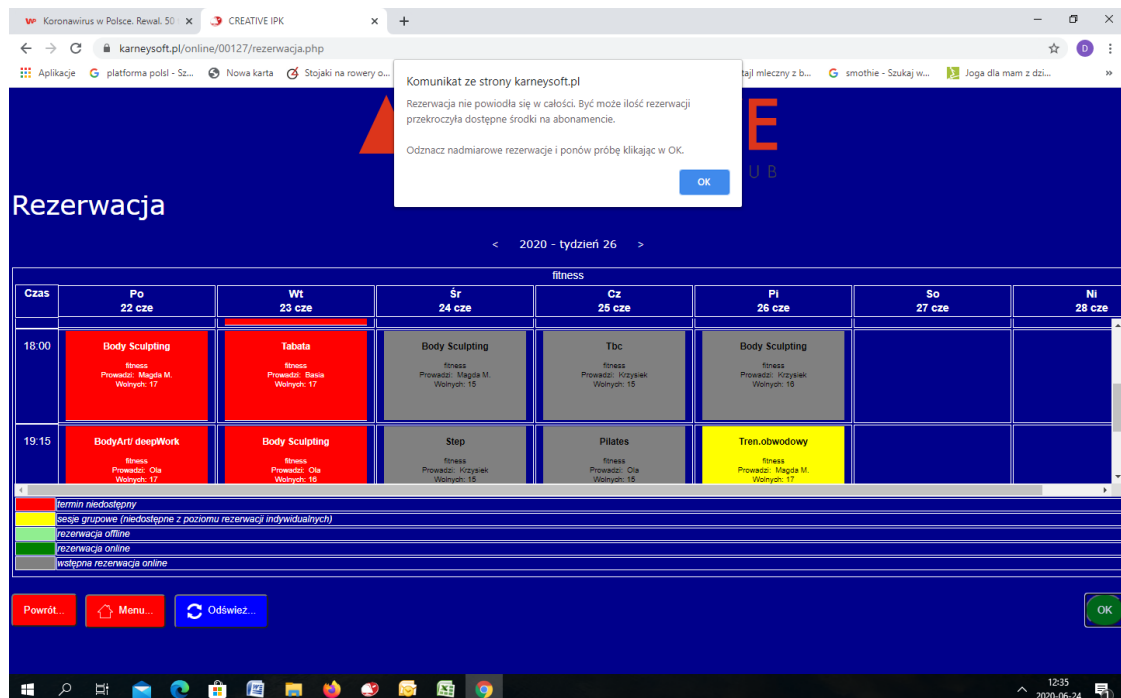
Koronawirus w Polsce. Rewal. 50 | ×
CREATIVE IPK ×
+
karneysoft.pl/online/00127/rezerwacja.php
Aplikacje platforma polsl - Sz... Nowa karta Stojaki na rowery o... tajl mleczny z b... smothie - Szukaj w... Joga dla mam z dzi...

Komunikat ze strony karneysoft.pl
Rezerwacja nie powiodła się w całości. Być może ilość rezerwacji przekroczyła dostępne środki na abonamencie.

Odznacz nadmiarowe rezerwacje i ponów próbę klikając w OK.
OK

Rezerwacja

< 2020 - tydzień 26 >

fitness

| Czas | Po 22 cze | Wt 23 cze | Śr 24 cze | Cz 25 cze | Pi 26 cze | So 27 cze | Ni 28 cze |
|---|---|---|---|---|---|---|---|
| 18:00 | Body Sculpting fitness Prowadzi: Magda M. Wolnych: 17 | Tabata fitness Prowadzi: Basia Wolnych: 17 | Body Sculpting fitness Prowadzi: Magda M. Wolnych: 15 | Tbc fitness Prowadzi: Krzysiek Wolnych: 15 | Body Sculpting fitness Prowadzi: Krzysiek Wolnych: 16 | | |
| 19:15 | BodyArt/ deepWork fitness Prowadzi: Ola Wolnych: 17 | Body Sculpting fitness Prowadzi: Ola Wolnych: 16 | Step fitness Prowadzi: Krzysiek Wolnych: 15 | Pilates fitness Prowadzi: Ola Wolnych: 15 | Tren.obwodowy fitness Prowadzi: Magda M. Wolnych: 17 | | |

termin niedostępny
sesje grupowe (niedostępne z poziomu rezerwacji indywidualnych)
rezerwacja offline
rezerwacja online
wstępna rezerwacja online

Powrót... Menu... Odśwież... OK

12:35
2020-06-24